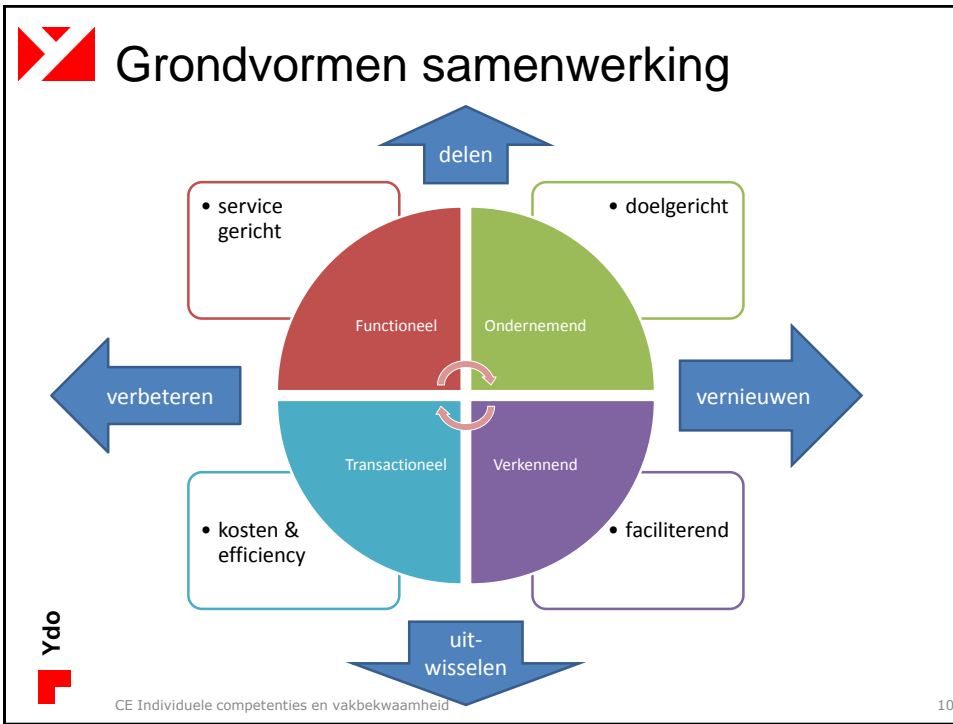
Grondvormen samenwerking

delen

• service gericht

• doelgericht

Functioneel

Ondernemend

verbeteren

vernieuwen

Transactioneel

Verkennend

• kosten & efficiency

• faciliterend

uit-wisselen

Ydo

CE Individuele competenties en vakbekwaamheid

10